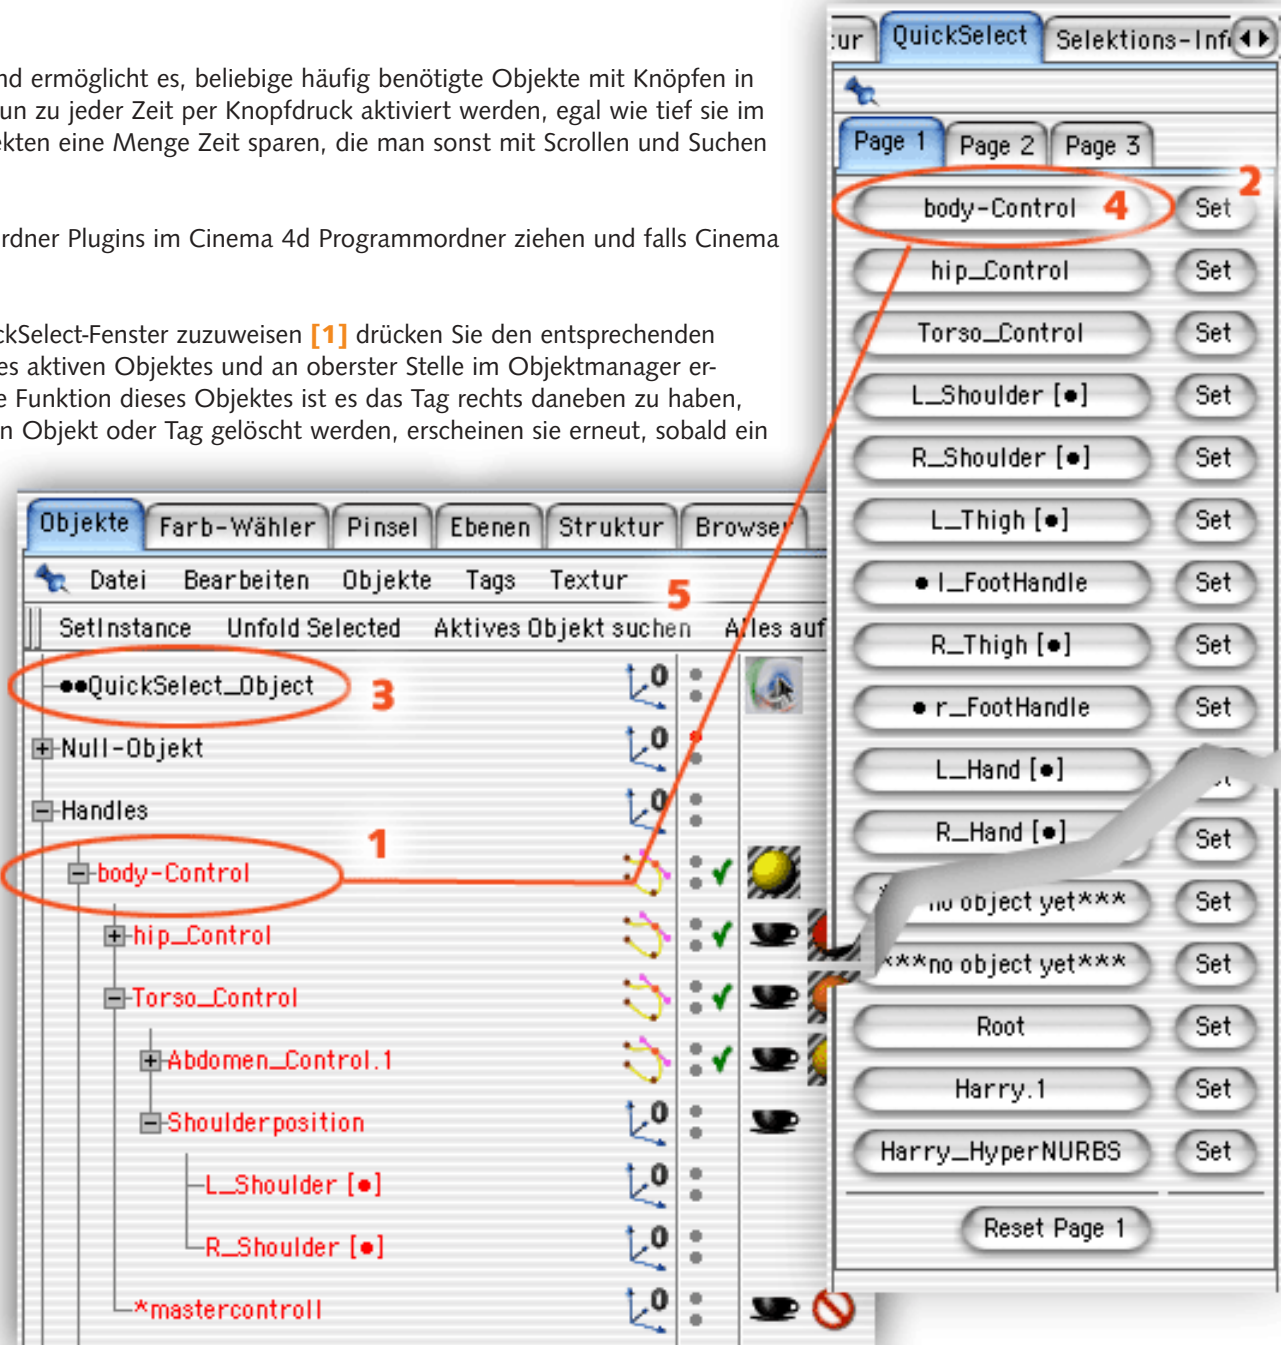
nd ermöglicht es, beliebige häufig benötigte Objekte mit Knöpfen in un zu jeder Zeit per Knopfdruck aktiviert werden, egal wie tief sie im kten eine Menge Zeit sparen, die man sonst mit Scrollen und Suchen

rdner Plugins im Cinema 4d Programmordner ziehen und falls Cinema

ckSelect-Fenster zuzuweisen [1] drücken Sie den entsprechenden es aktiven Objektes und an oberster Stelle im Objektmanager er- e Funktion dieses Objektes ist es das Tag rechts daneben zu haben, n Objekt oder Tag gelöscht werden, erscheinen sie erneut, sobald ein

:ur QuickSelect Selektions-Inf

Page 1 Page 2 Page 3

body-Control 4 Set 2
hip_Control Set
Torso_Control Set
L_Shoulder [•] Set
R_Shoulder [•] Set
L_Thigh [•] Set
• l_FootHandle Set
R_Thigh [•] Set
• r_FootHandle Set
L_Hand [•] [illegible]
R_Hand [•] Set
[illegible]no object yet*** Set
***no object yet*** Set
Root Set
Harry.1 Set
Harry_HyperNURBS Set
Reset Page 1

Objekte Farb-Wähler Pinsel Ebenen Struktur Browser
Datei Bearbeiten Objekte Tags Textur 5
SetInstance Unfold Selected Aktives Objekt suchen Alles auf

••QuickSelect_Object 3
Null-Objekt
Handles
body-Control 1
hip_Control
Torso_Control
Abdomen_Control.1
Shoulderposition
L_Shoulder [•]
R_Shoulder [•]
*mastercontroll